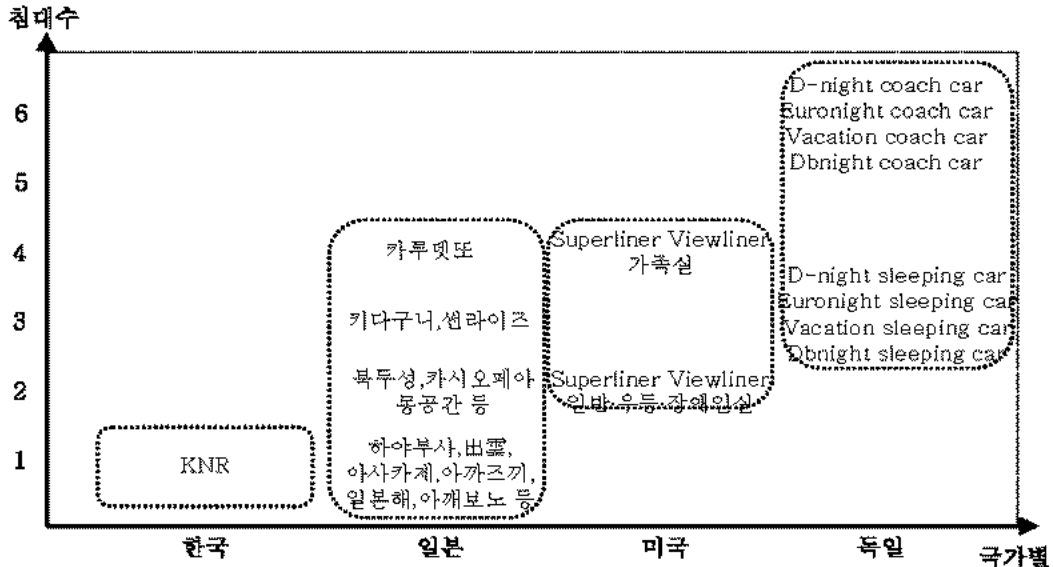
침대수

6
5
4
3
2
1

KNR

카투펫또

키다구니,선라이즈

북두성,카시오페아
통공간 등

하야부사,出雲,
아사카제,아까즈끼,
일본해,아깨보노 등

Superliner Viewliner
가족실

Superliner Viewliner
일반,우등,장애인실

D-night coach car
Euronight coach car
Vacation coach car
Dbnight coach car

D-night sleeping car
Euronight sleeping car
Vacation sleeping car
Dbnight sleeping car

한국
일본
미국
독일
국가별